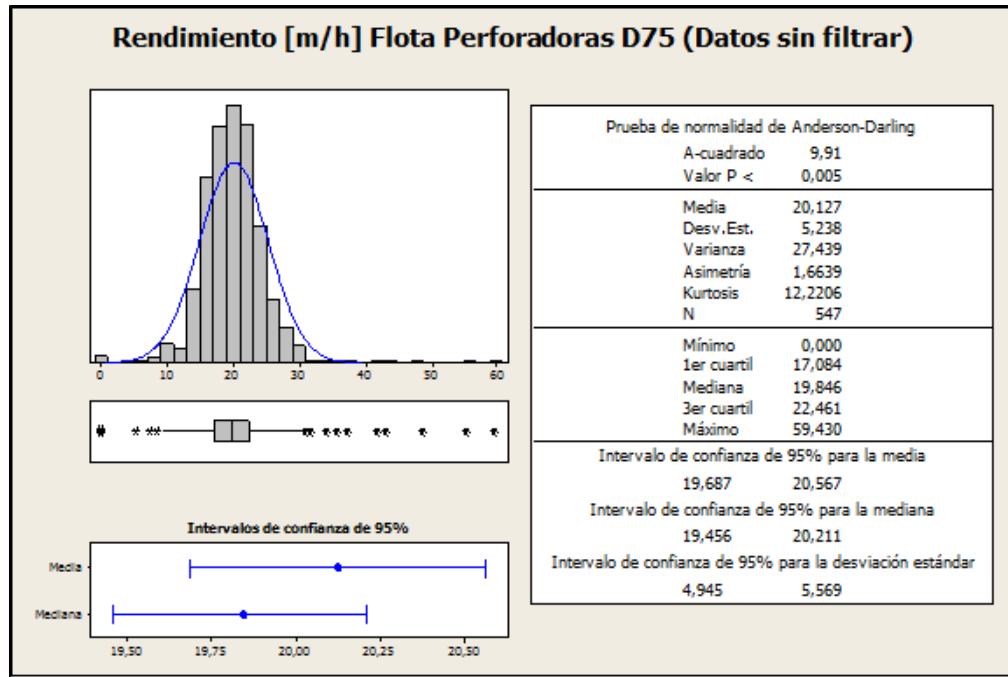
Rendimiento [m/h] Flota Perforadoras D75 (Datos sin filtrar)

0 10 20 30 40 50 60

Intervalos de confianza de 95%

Media

Mediana

19,50 19,75 20,00 20,25 20,50

Prueba de normalidad de Anderson-Darling
A-cuadrado 9,91
Valor P < 0,005

Media 20,127
Desv.Est. 5,238
Varianza 27,439
Asimetría 1,6639
Kurtosis 12,2206
N 547

Mínimo 0,000
1er cuartil 17,084
Mediana 19,846
3er cuartil 22,461
Máximo 59,430

Intervalo de confianza de 95% para la media
19,687 20,567
Intervalo de confianza de 95% para la mediana
19,456 20,211
Intervalo de confianza de 95% para la desviación estándar
4,945 5,569